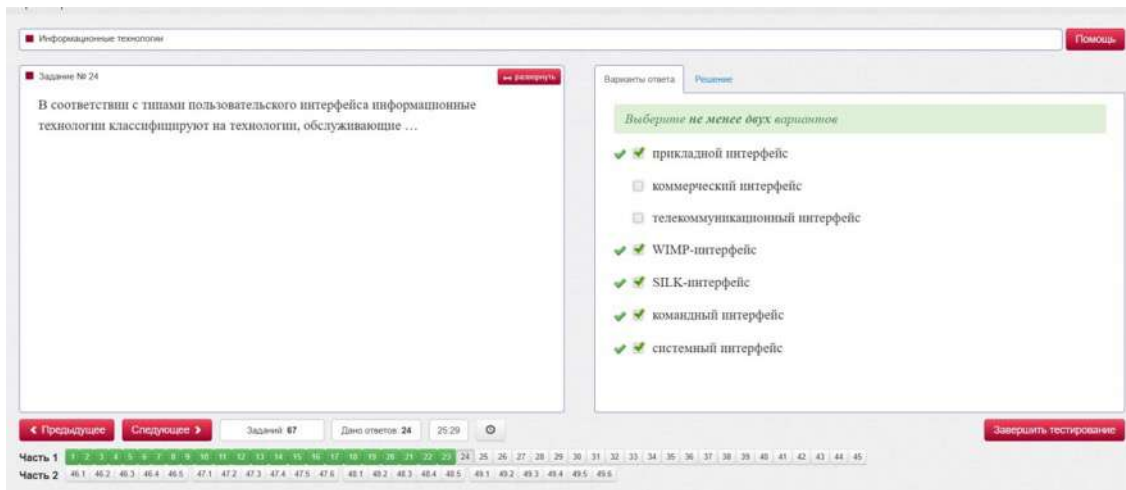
Информационные технологии

Помощь

Задание № 24

развернуть

В соответствии с типами пользовательского интерфейса информационные технологии классифицируют на технологии, обслуживающие …

Варианты ответа | Решение

*Выберите **не менее двух** вариантов*

прикладной интерфейс

коммерческий интерфейс

телекоммуникационный интерфейс

WIMP-интерфейс

SILK-интерфейс

командный интерфейс

системный интерфейс

‹ Предыдущее | Следующее › | Заданий: 67 | Дано ответов: 24 | 25:29

Завершить тестирование

Часть 1 1 2 3 4 5 6 7 8 9 10 11 12 13 14 15 16 17 18 19 20 21 22 23 24 25 26 27 28 29 30 31 32 33 34 35 36 37 38 39 40 41 42 43 44 45

Часть 2 46.1 46.2 46.3 46.4 46.5 47.1 47.2 47.3 47.4 47.5 47.6 48.1 48.2 48.3 48.4 48.5 49.1 49.2 49.3 49.4 49.5 49.6